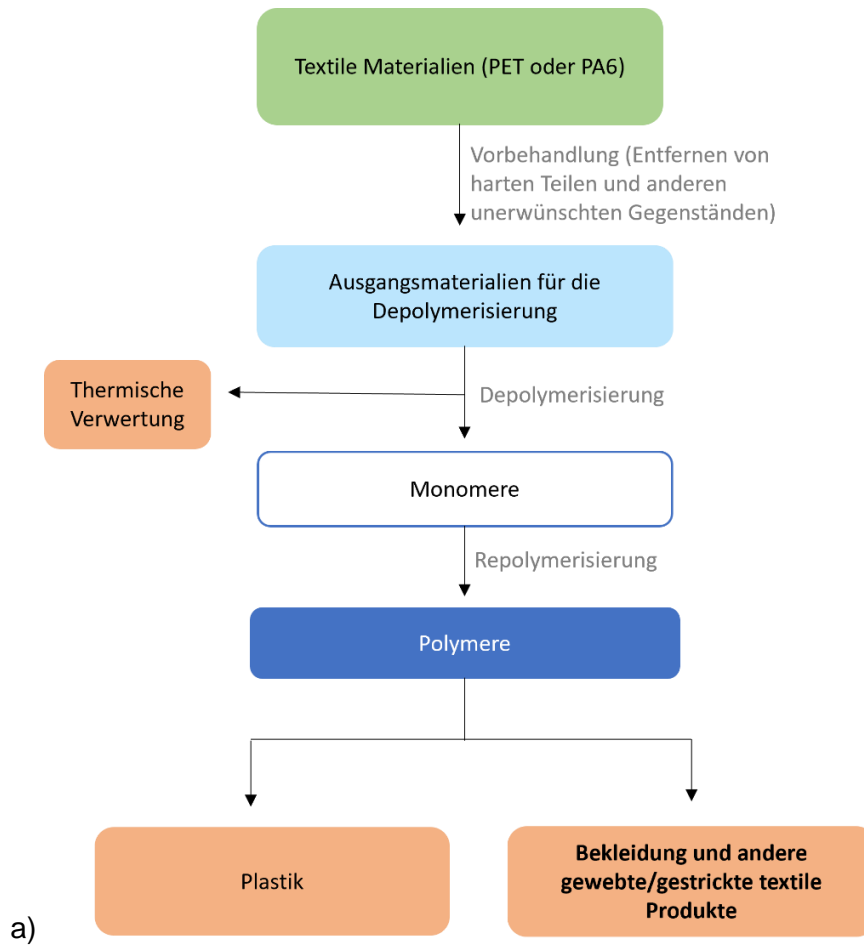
Textile Materialien (PET oder PA6)

Vorbehandlung (Entfernen von harten Teilen und anderen unerwünschten Gegenständen)

Ausgangsmaterialien für die Depolymerisierung

Thermische Verwertung

Depolymerisierung

Monomere

Repolymerisierung

Polymere

Plastik

**Bekleidung und andere gewebte/gestrickte textile Produkte**

a)